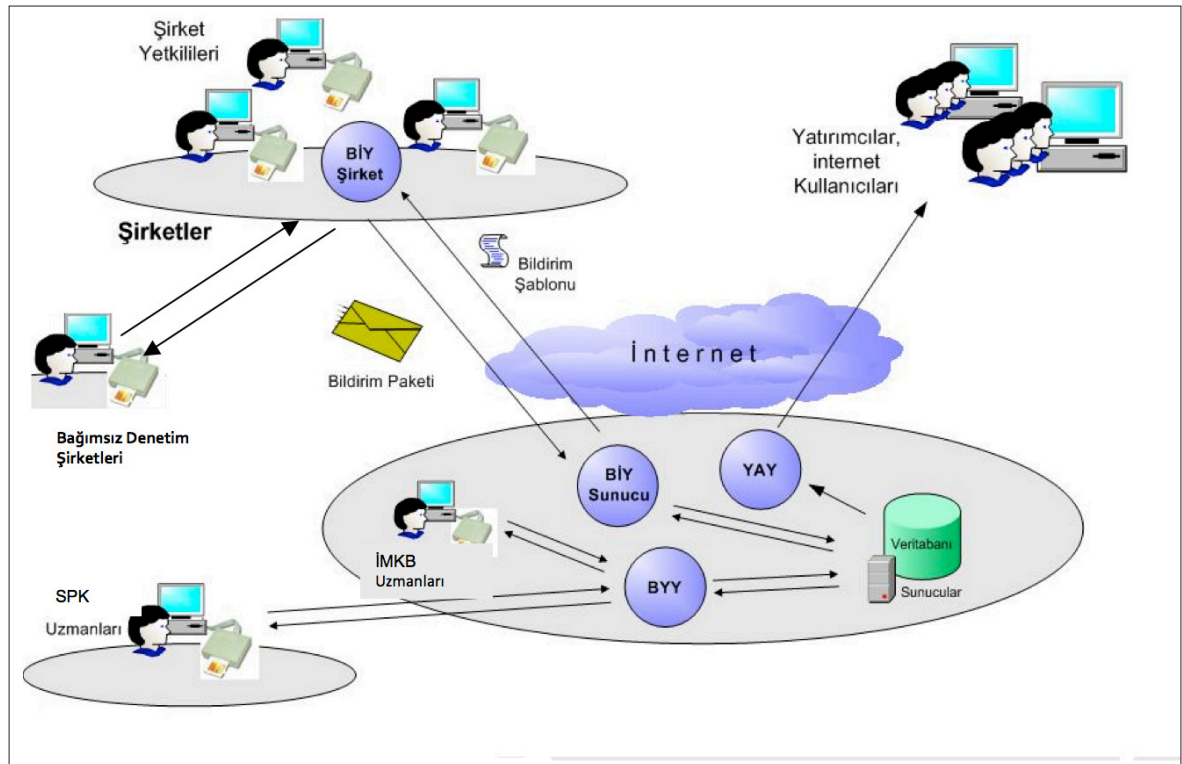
Şirket Yetkilileri

BİY Şirket

Şirketler

Yatırımcılar, internet Kullanıcıları

Bildirim Şablonu

Bildirim Paketi

İnternet

Bağımsız Denetim Şirketleri

BİY Sunucu

YAY

Veritabanı

İMKB Uzmanları

BYY

Sunucular

SPK

Uzmanları